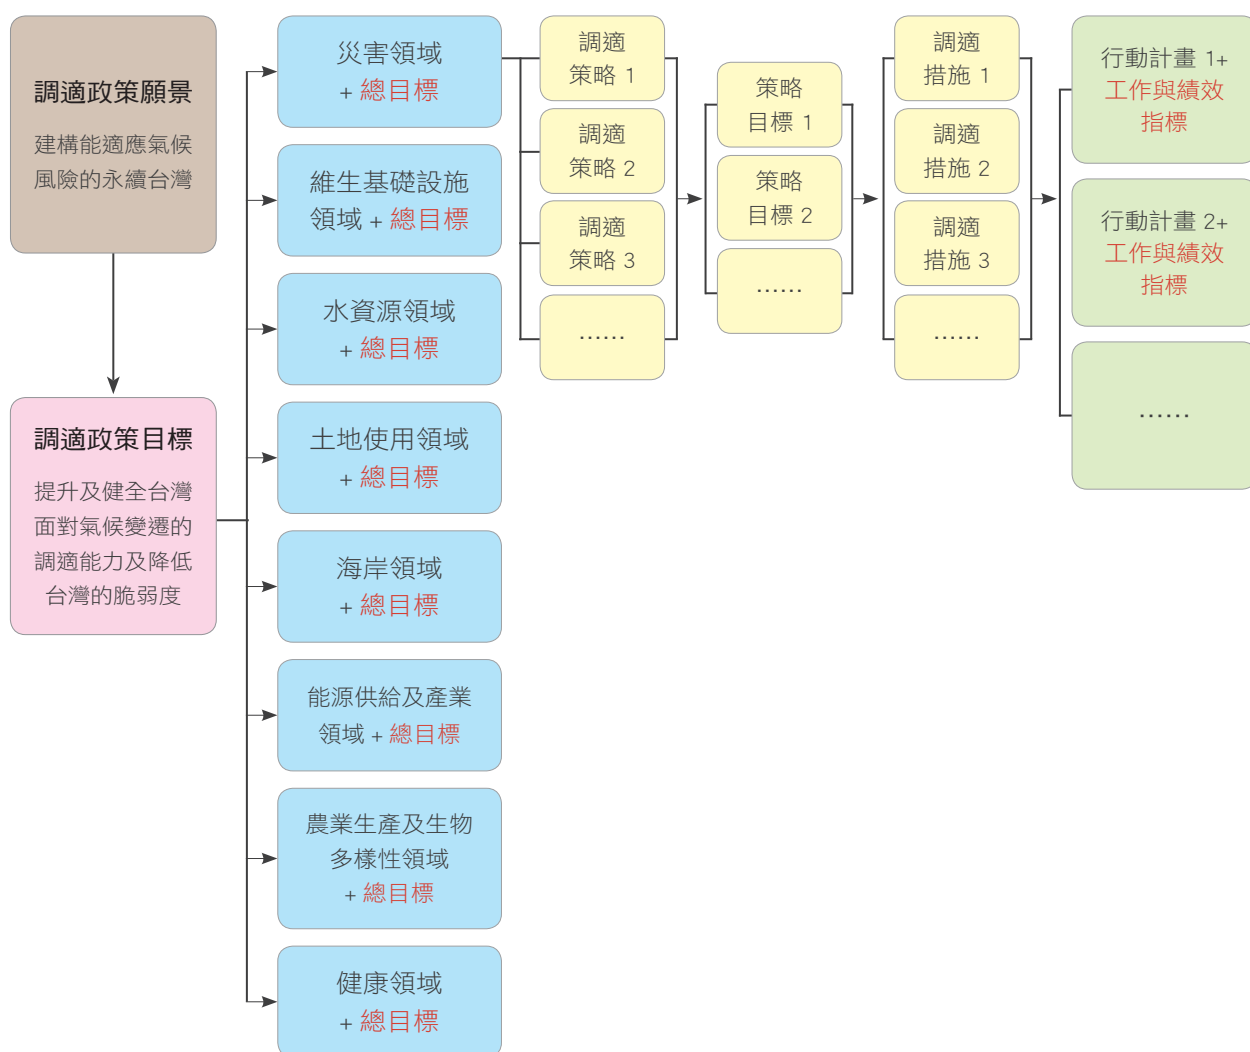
調適政策願景

建構能適應氣候風險的永續台灣

調適政策目標

提升及健全台灣面對氣候變遷的調適能力及降低台灣的脆弱度

災害領域
+ 總目標

維生基礎設施領域 + 總目標

水資源領域
+ 總目標

土地使用領域
+ 總目標

海岸領域
+ 總目標

能源供給及產業領域 + 總目標

農業生產及生物多樣性領域
+ 總目標

健康領域
+ 總目標

調適
策略 1

調適
策略 2

調適
策略 3

……

策略
目標 1

策略
目標 2

……

調適
措施 1

調適
措施 2

調適
措施 3

……

行動計畫 1+
工作與績效指標

行動計畫 2+
工作與績效指標

……